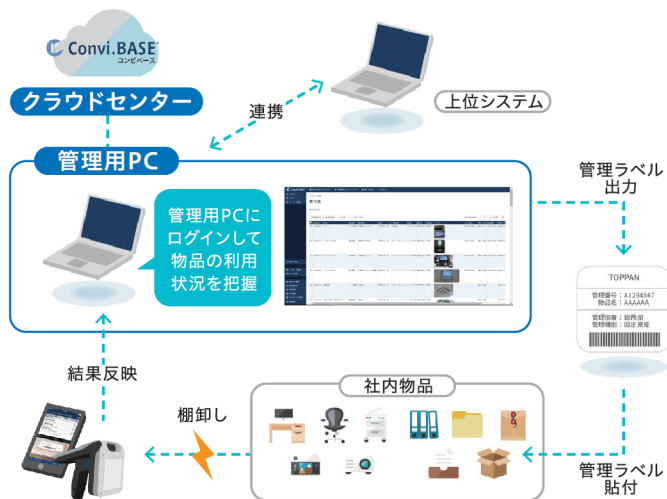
Convi.BASE
コンビベース

クラウドセンター

連携

上位システム

管理用PC

管理用PCにログインして物品の利用状況を把握

管理ラベル出力

TOPPAN

管理番号：A1234567
物品名：AAAAAA

管理部署：総務部
管理種別：固定資産

結果反映

社内物品

棚卸し

管理ラベル貼付